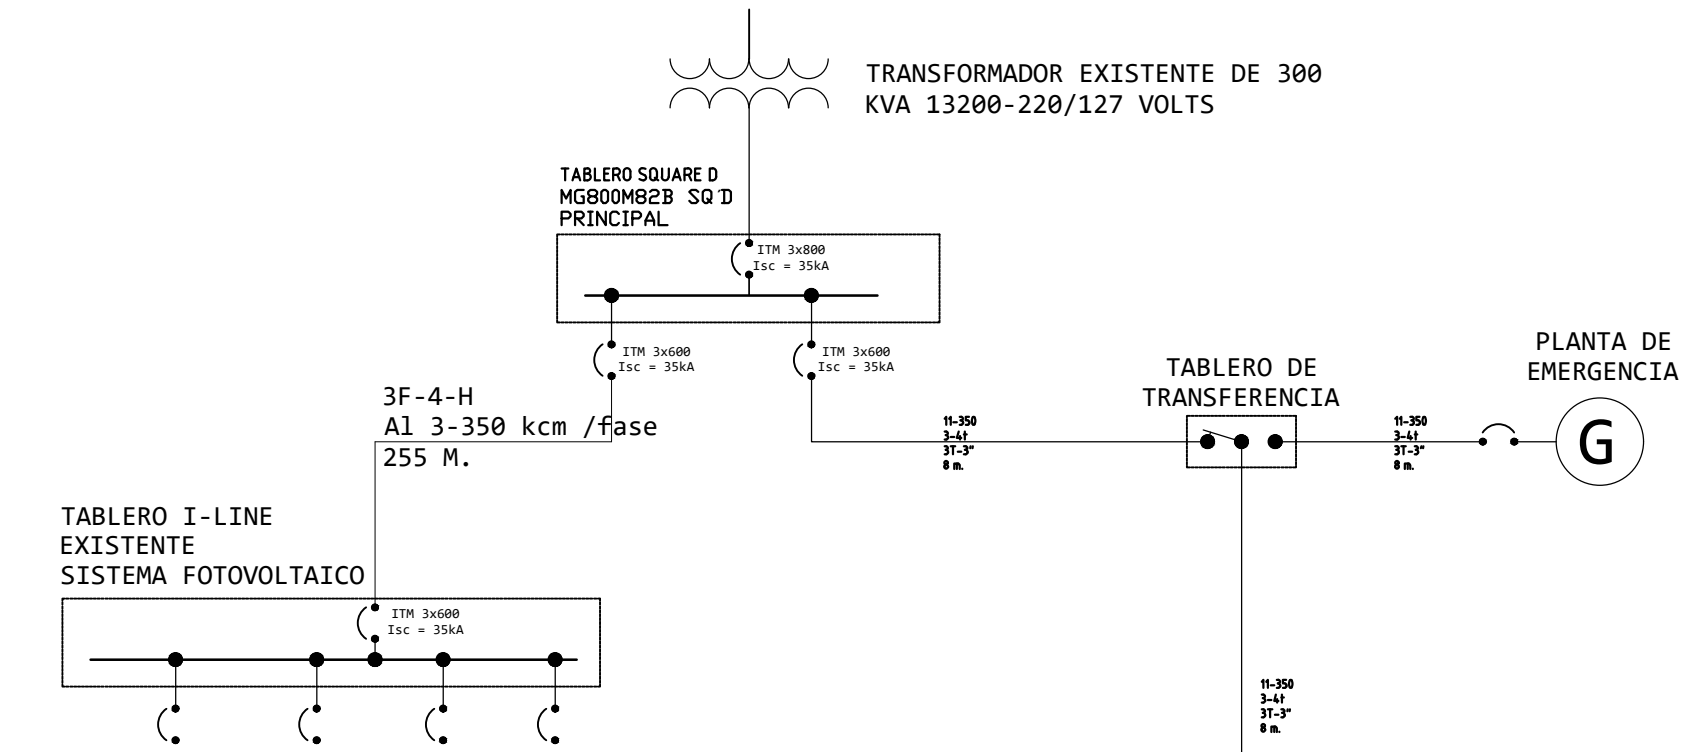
TRANSFORMADOR EXISTENTE DE 300
KVA 13200-220/127 VOLTS

TABLERO SQUARE D
MG800M82B SQ D
PRINCIPAL

ITM 3x800
Isc = 35kA

ITM 3x600
Isc = 35kA

ITM 3x600
Isc = 35kA

3F-4-H
Al 3-350 kcm /fase
255 M.

11-350
3-4t
3T-3"
8 m.

TABLERO DE
TRANSFERENCIA

11-350
3-4t
3T-3"
8 m.

PLANTA DE
EMERGENCIA

G

TABLERO I-LINE
EXISTENTE
SISTEMA FOTOVOLTAICO

ITM 3x600
Isc = 35kA

11-350
3-4t
3T-3"
8 m.